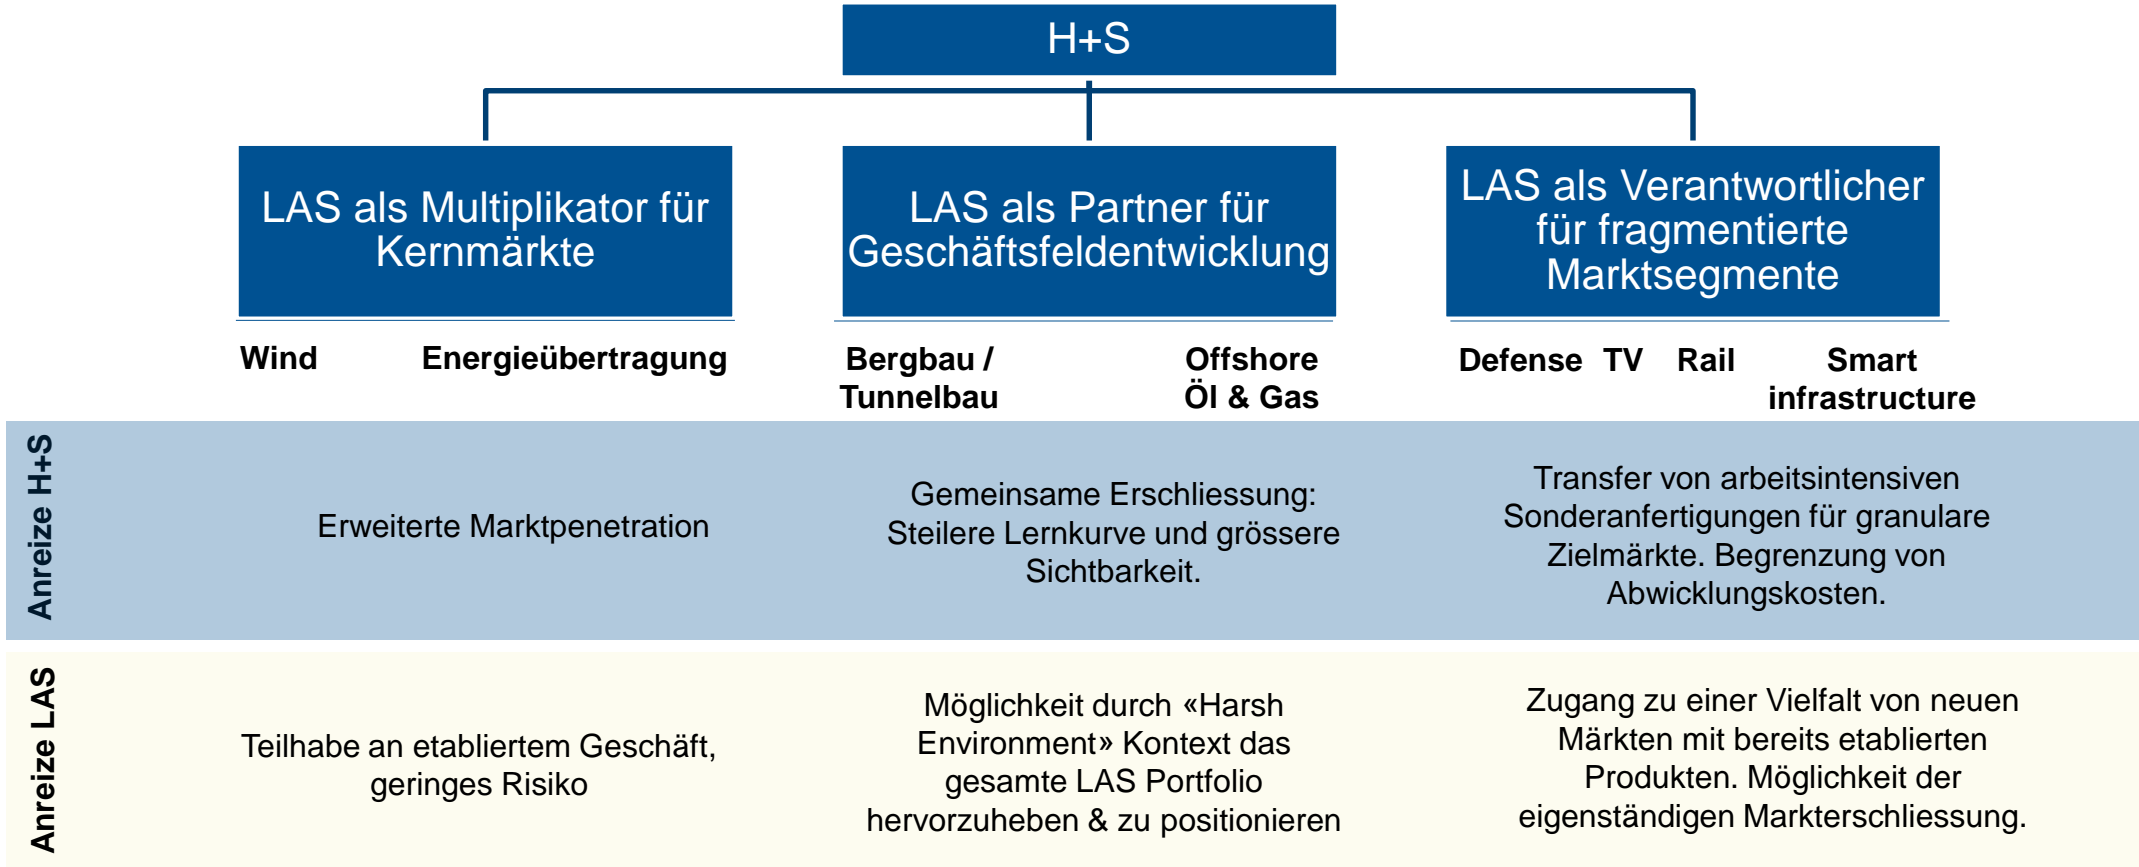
H+S

LAS als Multiplikator für Kernmärkte

LAS als Partner für Geschäftsfeldentwicklung

LAS als Verantwortlicher für fragmentierte Marktsegmente

Wind

Energieübertragung

Bergbau / Tunnelbau

Offshore Öl & Gas

Defense

TV

Rail

Smart infrastructure

Anreize H+S

Erweiterte Marktpenetration

Gemeinsame Erschliessung: Steilere Lernkurve und grössere Sichtbarkeit.

Transfer von arbeitsintensiven Sonderanfertigungen für granulare Zielmärkte. Begrenzung von Abwicklungskosten.

Anreize LAS

Teilhabe an etabliertem Geschäft, geringes Risiko

Möglichkeit durch «Harsh Environment» Kontext das gesamte LAS Portfolio hervorzuheben & zu positionieren

Zugang zu einer Vielfalt von neuen Märkten mit bereits etablierten Produkten. Möglichkeit der eigenständigen Markterschliessung.